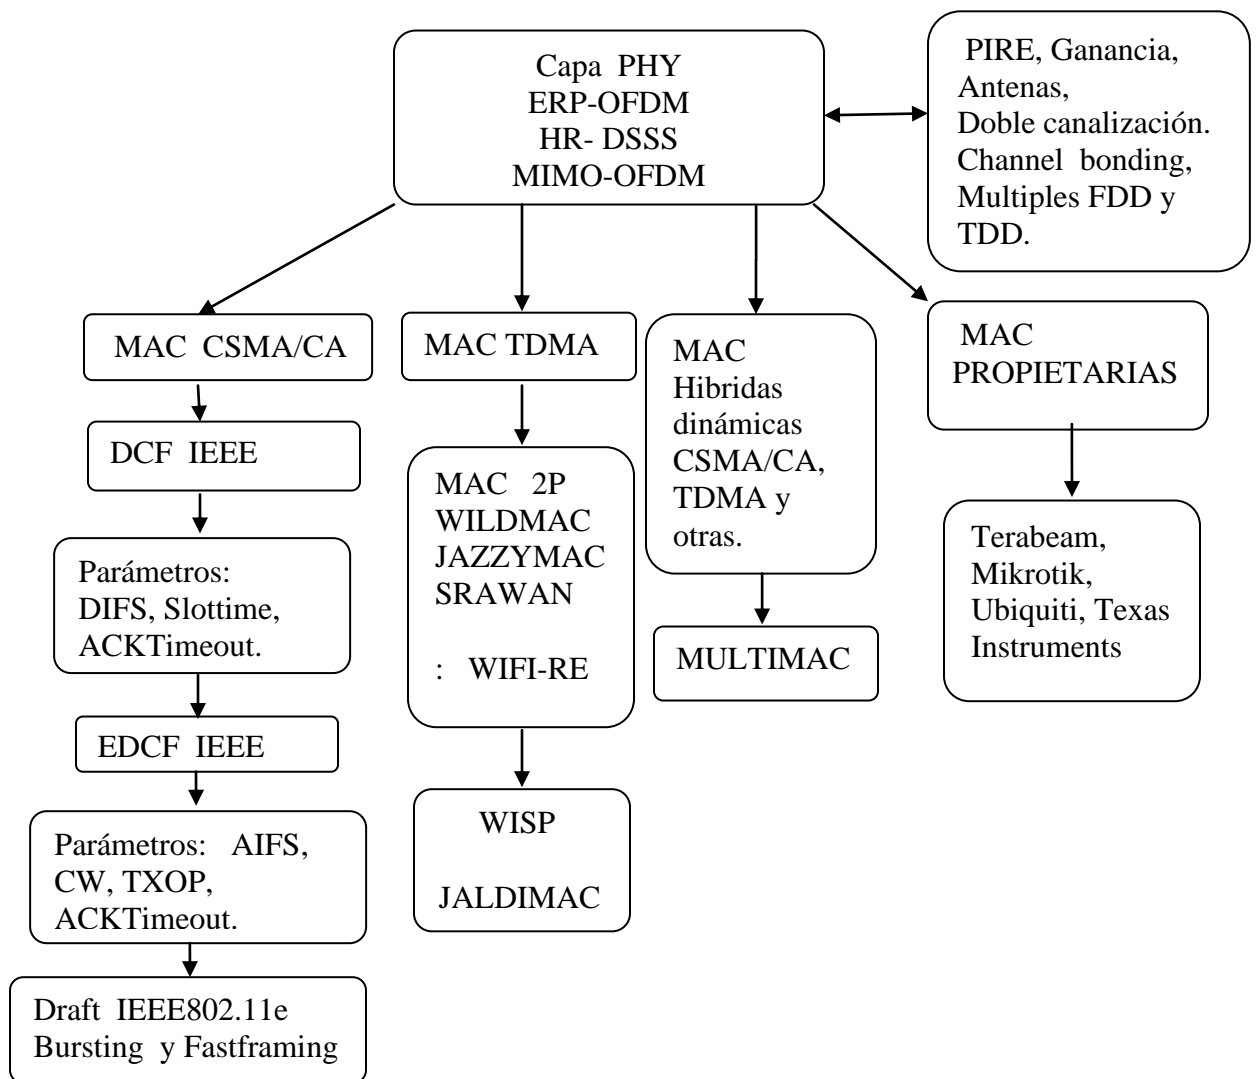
Capa PHY
ERP-OFDM
HR- DSSS
MIMO-OFDM

PIRE, Ganancia, Antenas, Doble canalización. Channel bonding, Multiples FDD y TDD.

MAC CSMA/CA

DCF IEEE

Parámetros: DIFS, Slottime, ACKTimeout.

EDCF IEEE

Parámetros: AIFS, CW, TXOP, ACKTimeout.

Draft IEEE802.11e Bursting y Fastframing

MAC TDMA

MAC 2P
WILDMAC
JAZZYMAC
SRAWAN

: WIFI-RE

WISP

JALDIMAC

MAC Hibridas dinámicas CSMA/CA, TDMA y otras.

MULTIMAC

MAC PROPIETARIAS

Terabeam, Mikrotik, Ubiquiti, Texas Instruments